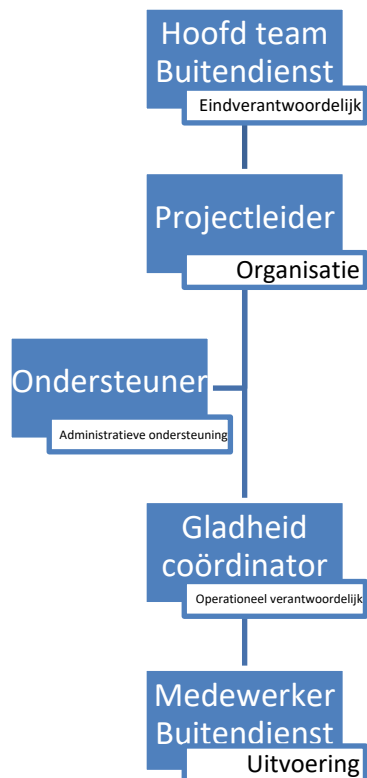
Hoofd team Buitendienst
Eindverantwoordelijk

Projectleider
Organisatie

Ondersteuner
Administratieve ondersteuning

Gladheid coördinator
Operationeel verantwoordelijk

Medewerker Buitendienst
Uitvoering